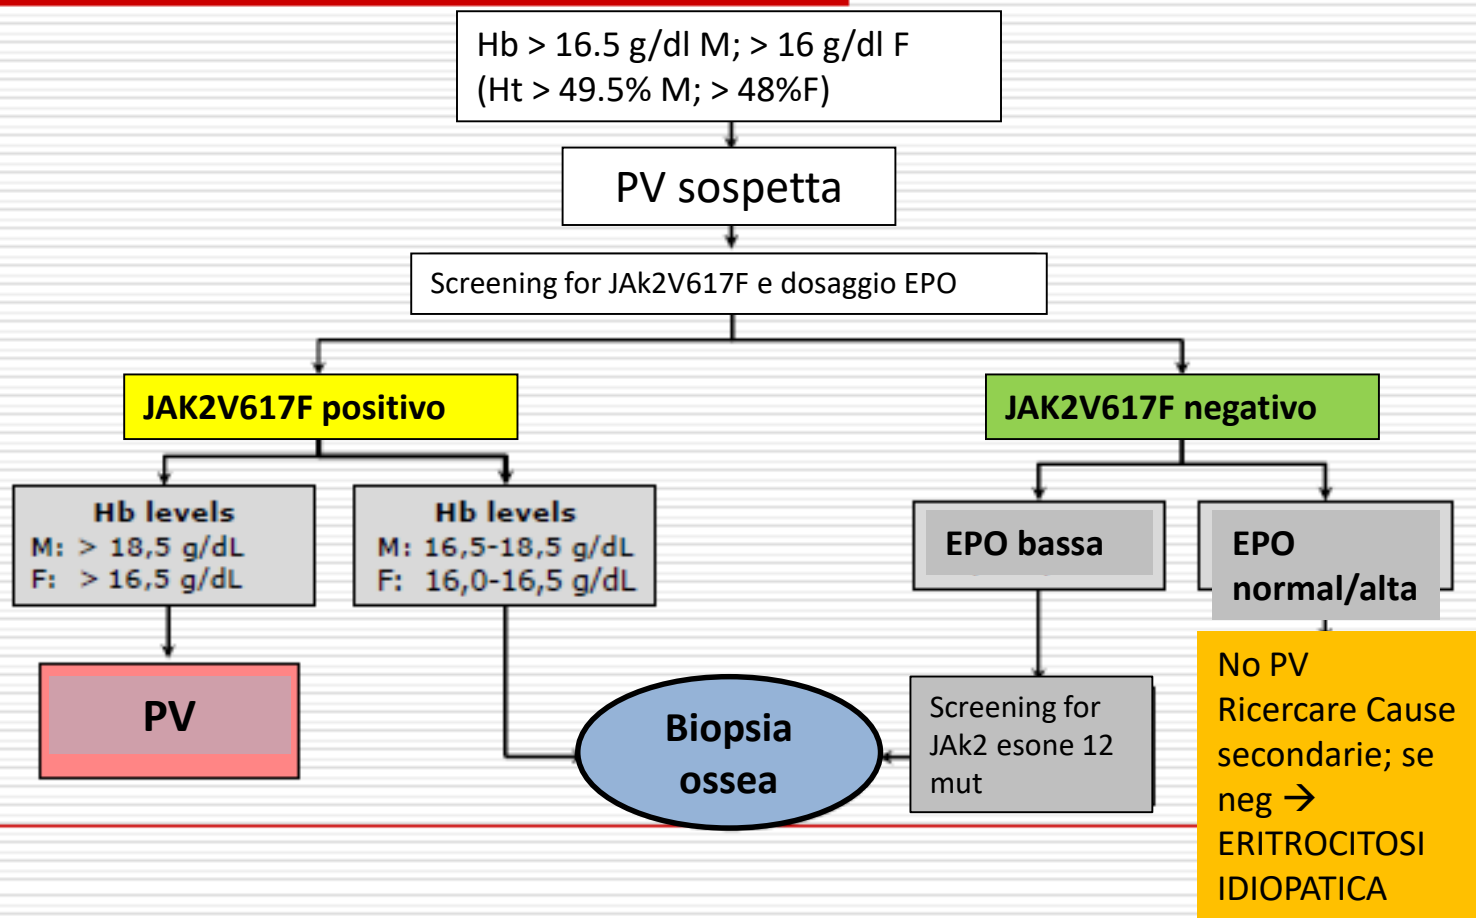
Hb > 16.5 g/dl M; > 16 g/dl F
(Ht > 49.5% M; > 48%F)

PV sospetta

Screening for JAk2V617F e dosaggio EPO

JAK2V617F positivo

JAK2V617F negativo

Hb levels
M: > 18,5 g/dL
F: > 16,5 g/dL

Hb levels
M: 16,5-18,5 g/dL
F: 16,0-16,5 g/dL

EPO bassa

EPO normal/alta

PV

Biopsia ossea

Screening for JAk2 esone 12 mut

No PV
Ricercare Cause secondarie; se neg → ERITROCITOSI IDIOPATICA